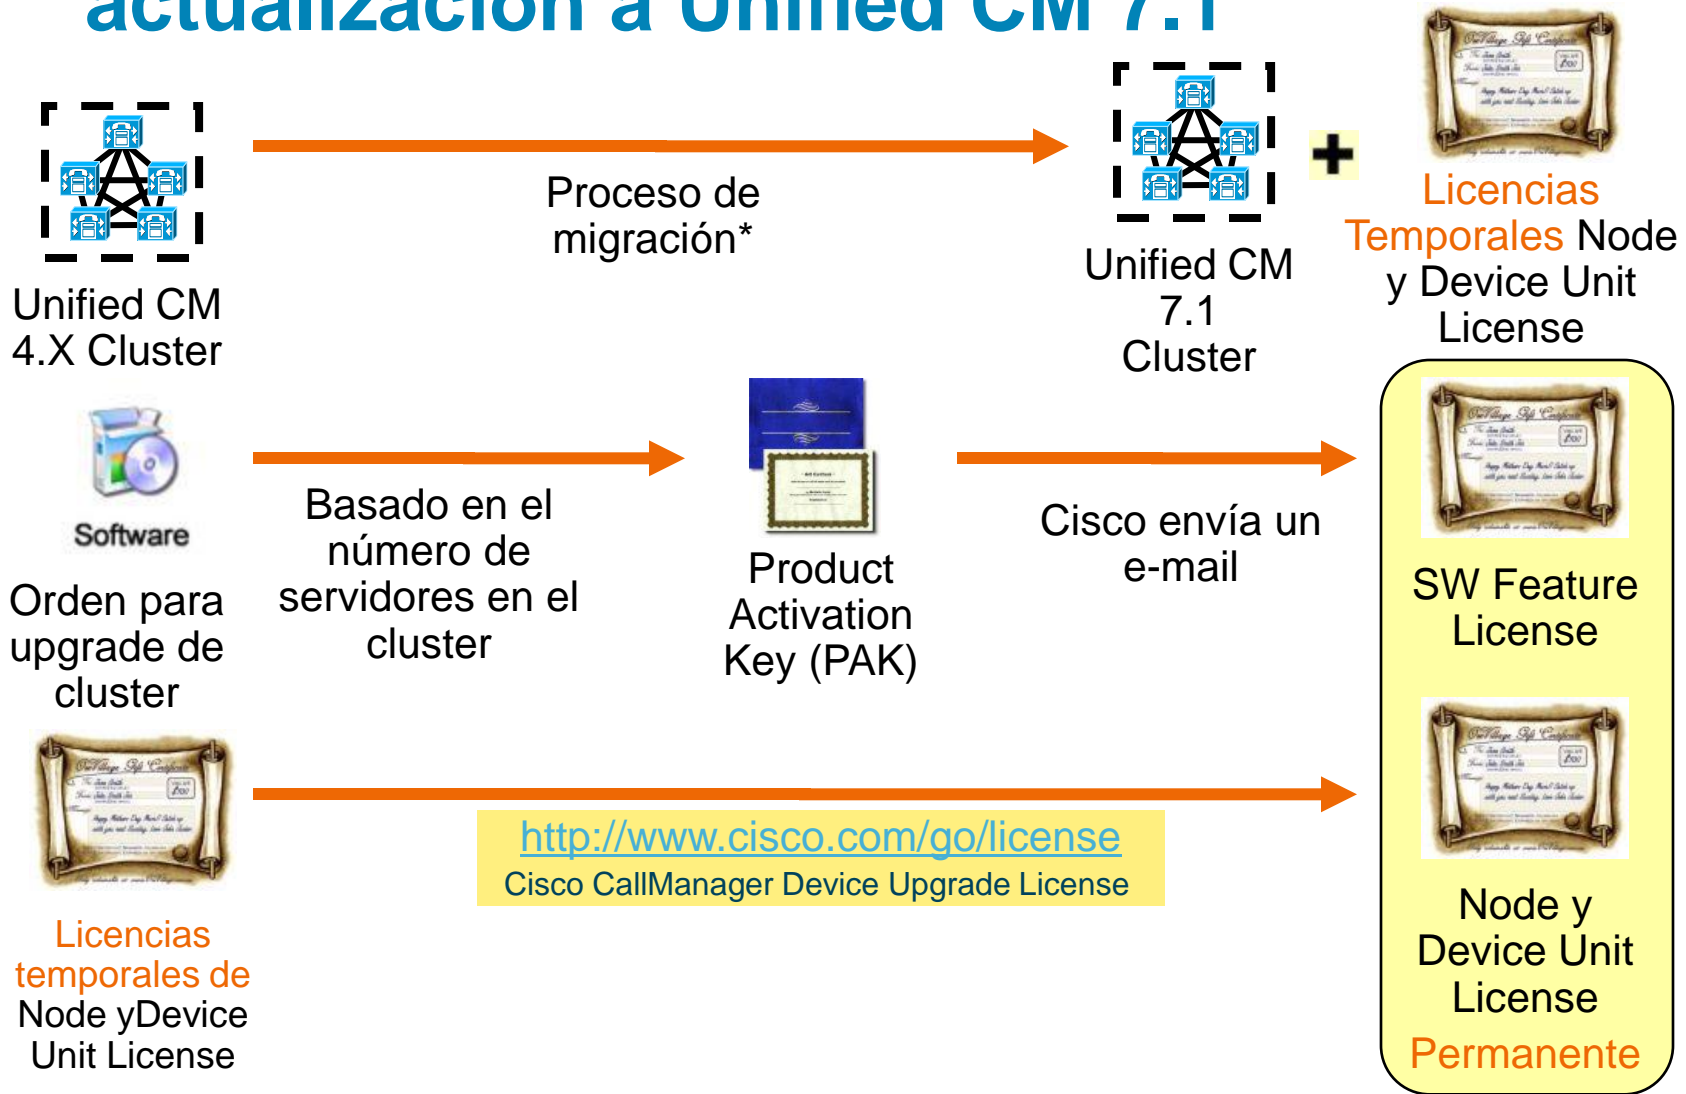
actualización a Unified CM 7.1

Unified CM 4.X Cluster

Proceso de migración*

Unified CM 7.1 Cluster

Licencias Temporales Node y Device Unit License

Software

Orden para upgrade de cluster

Basado en el número de servidores en el cluster

Product Activation Key (PAK)

Cisco envía un e-mail

SW Feature License

Licencias temporales de Node yDevice Unit License

http://www.cisco.com/go/license
Cisco CallManager Device Upgrade License

Node y Device Unit License
Permanente